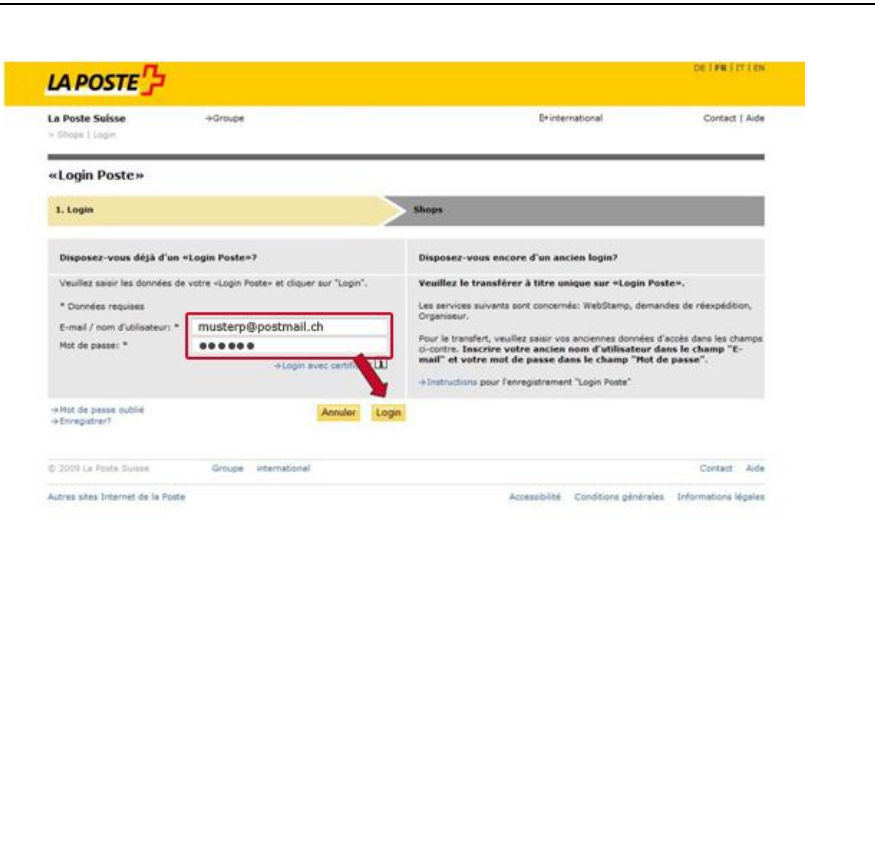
LA POSTE

DE | FR | IT | EN

La Poste Suisse

→Groupe

D+international

Contact | Aide

> Shops | Login

«Login Poste»

1. Login

Shops

Disposez-vous déjà d'un «Login Poste»?

Veuillez saisir les données de votre «Login Poste» et cliquer sur "Login".

* Données requises

E-mail / nom d'utilisateur: * musterp@postmail.ch

Mot de passe: * ●●●●●●

→Login avec certifi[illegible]

Disposez-vous encore d'un ancien login?

Veuillez le transférer à titre unique sur «Login Poste».

Les services suivants sont concernés: WebStamp, demandes de réexpédition, Organiseur.

Pour le transfert, veuillez saisir vos anciennes données d'accès dans les champs ci-contre. Inscrire votre ancien nom d'utilisateur dans le champ "E-mail" et votre mot de passe dans le champ "Mot de passe".

→Instructions pour l'enregistrement "Login Poste"

→Mot de passe oublié

→Enregistrer?

Annuler

Login

© 2009 La Poste Suisse

Groupe

international

Contact

Aide

Autres sites Internet de la Poste

Accessibilité

Conditions générales

Informations légales